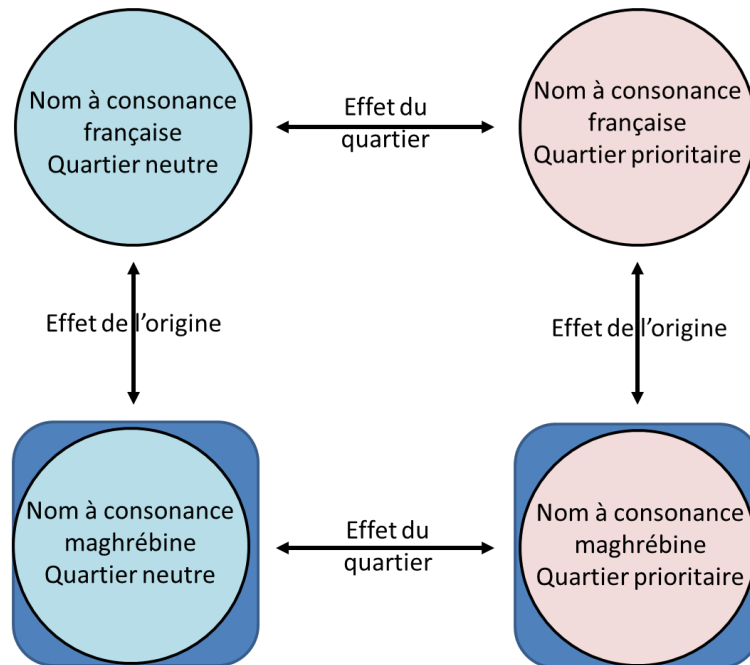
Nom à consonance française
Quartier neutre

Effet du quartier

Nom à consonance française
Quartier prioritaire

Effet de l'origine

Effet de l'origine

Nom à consonance maghrébine
Quartier neutre

Effet du quartier

Nom à consonance maghrébine
Quartier prioritaire